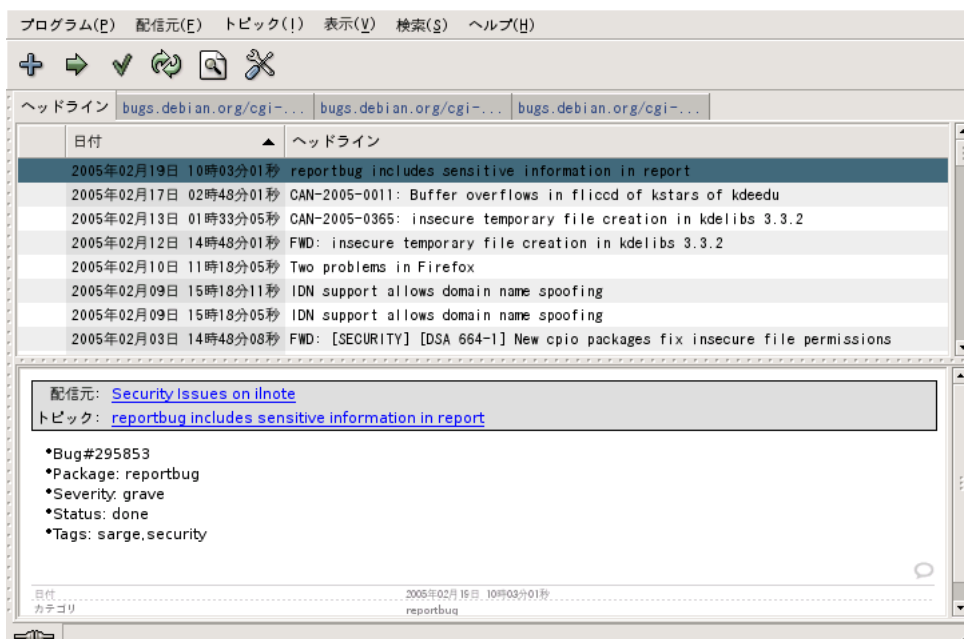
プログラム(P) 配信元(F) トピック(I) 表示(V) 検索(S) ヘルプ(H)

ヘッドライン bugs.debian.org/cgi-... bugs.debian.org/cgi-... bugs.debian.org/cgi-...

| 日付 ▲ | ヘッドライン |
|---|---|
| 2005年02月19日 10時03分01秒 | reportbug includes sensitive information in report |
| 2005年02月17日 02時48分01秒 | CAN-2005-0011: Buffer overflows in fliccd of kstars of kdeedu |
| 2005年02月13日 01時33分05秒 | CAN-2005-0365: insecure temporary file creation in kdelibs 3.3.2 |
| 2005年02月12日 14時48分01秒 | FWD: insecure temporary file creation in kdelibs 3.3.2 |
| 2005年02月10日 11時18分05秒 | Two problems in Firefox |
| 2005年02月09日 15時18分11秒 | IDN support allows domain name spoofing |
| 2005年02月09日 15時18分05秒 | IDN support allows domain name spoofing |
| 2005年02月03日 14時48分08秒 | FWD: [SECURITY] [DSA 664-1] New cpio packages fix insecure file permissions |

配信元: Security Issues on ilnote
トピック: reportbug includes sensitive information in report

•Bug#295853
•Package: reportbug
•Severity: grave
•Status: done
•Tags: sarge,security

日付 2005年02月19日 10時03分01秒
カテゴリ reportbug